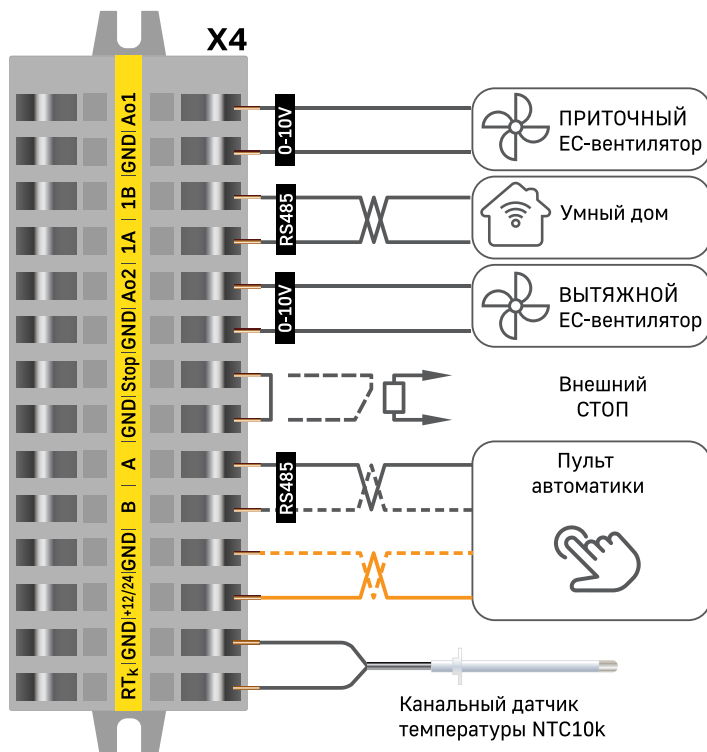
X4

Ao1
GND
1B
1A
Ao2
GND
Stop
GND
A
B
GND
+12/24
GND
$RT_K$

0-10V
RS485
0-10V
RS485

ПРИТОЧНЫЙ
EC-вентилятор

Умный дом

ВЫТЯЖНОЙ
EC-вентилятор

Внешний
СТОП

Пульт
автоматики

Канальный датчик
температуры NTC10k